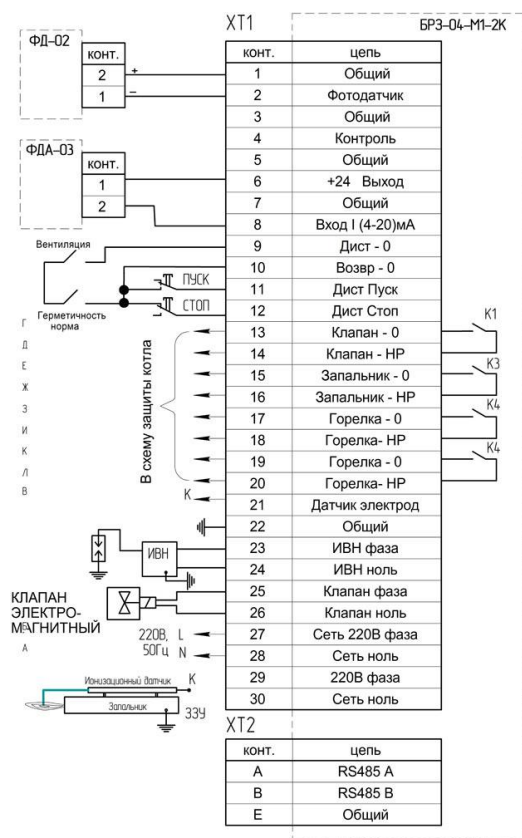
XT1

БРЗ-04-М1-2К

ФД-02

| конт. |
|---|
| 2 |
| 1 |

+
–

ФДА-03

| конт. |
|---|
| 1 |
| 2 |

| конт. | цепь |
|---|---|
| 1 | Общий |
| 2 | Фотодатчик |
| 3 | Общий |
| 4 | Контроль |
| 5 | Общий |
| 6 | +24 Выход |
| 7 | Общий |
| 8 | Вход I (4-20)мА |
| 9 | Дист - 0 |
| 10 | Возвр - 0 |
| 11 | Дист Пуск |
| 12 | Дист Стоп |
| 13 | Клапан - 0 |
| 14 | Клапан - НР |
| 15 | Запальник - 0 |
| 16 | Запальник - НР |
| 17 | Горелка - 0 |
| 18 | Горелка- НР |
| 19 | Горелка - 0 |
| 20 | Горелка- НР |
| 21 | Датчик электрод |
| 22 | Общий |
| 23 | ИВН фаза |
| 24 | ИВН ноль |
| 25 | Клапан фаза |
| 26 | Клапан ноль |
| 27 | Сеть 220В фаза |
| 28 | Сеть ноль |
| 29 | 220В фаза |
| 30 | Сеть ноль |

Вентиляция

ПУСК

СТОП

Герметичность норма

Г
Д
Е
Ж
З
И
К
Л
В

В схему защиты котла

K1
K3
K4
K4

К

ИВН

КЛАПАН ЭЛЕКТРО-МАГНИТНЫЙ

А

220В, L
50Гц N

Ионизационный датчик
Запальник

К

ЗЗУ

XT2

| конт. | цепь |
|---|---|
| A | RS485 A |
| B | RS485 B |
| E | Общий |